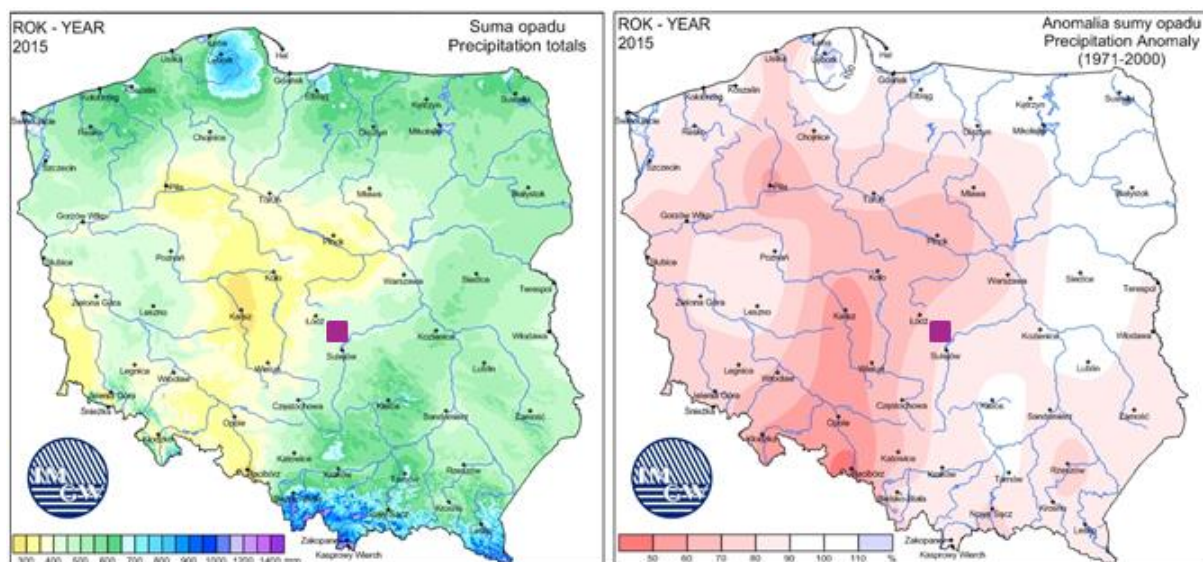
ROK - YEAR
2015

Suma opadu
Precipitation totals

Hel
Łeba
Lębork
Ustka
Gdańsk
Kołobrzeg
Koszalin
Elbląg
Kętrzyn
Suwałki
Świnoujście
Resko
Chojnice
Olsztyn
Mikołajki
Szczecin
Piła
Toruń
Mława
Białystok
Gorzów Wlkp.
Płock
Słubice
Poznań
Koło
Warszawa
Siedlce
Terespol
Zielona Góra
Leszno
Kalisz
Łódź
Sulejów
Kozienice
Włodawa
Legnica
Wrocław
Wieluń
Lublin
Jelenia Góra
Śnieżka
Częstochowa
Kielce
Sandomierz
Zamość
Opole
Kłodzko
Racibórz
Katowice
Rzeszów
Kraków
Tarnów
Nowy Sącz
Krosno
Lesko
Zakopane
Kasprowy Wierch
IMGW
300 400 500 600 700 800 900 1000 1200 1400 mm

ROK - YEAR
2015

Anomalia sumy opadu
Precipitation Anomaly
(1971-2000)

IMGW
50 60 70 80 90 100 110 %